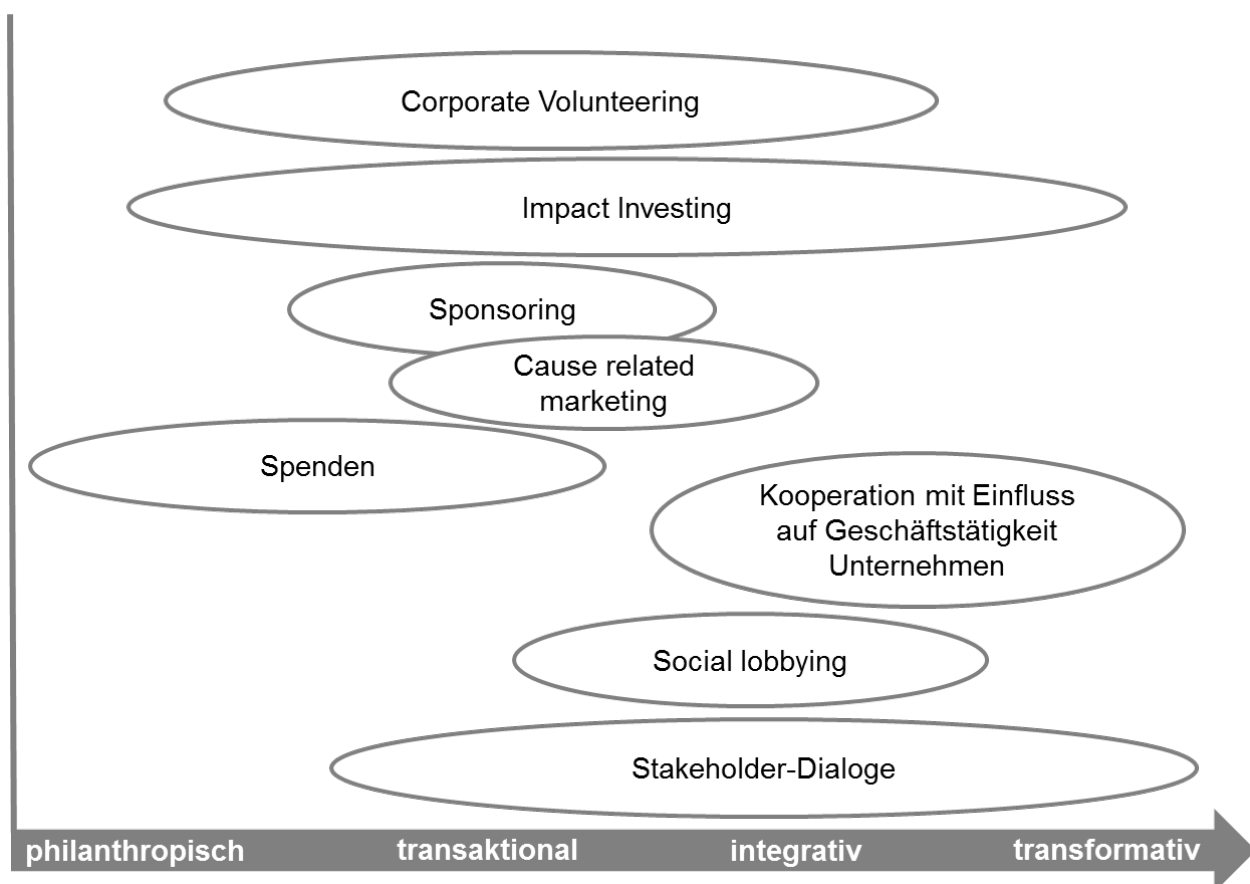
Corporate Volunteering

Impact Investing

Sponsoring

Cause related marketing

Spenden

Kooperation mit Einfluss auf Geschäftstätigkeit Unternehmen

Social lobbying

Stakeholder-Dialoge

philanthropisch transaktional integrativ transformativ